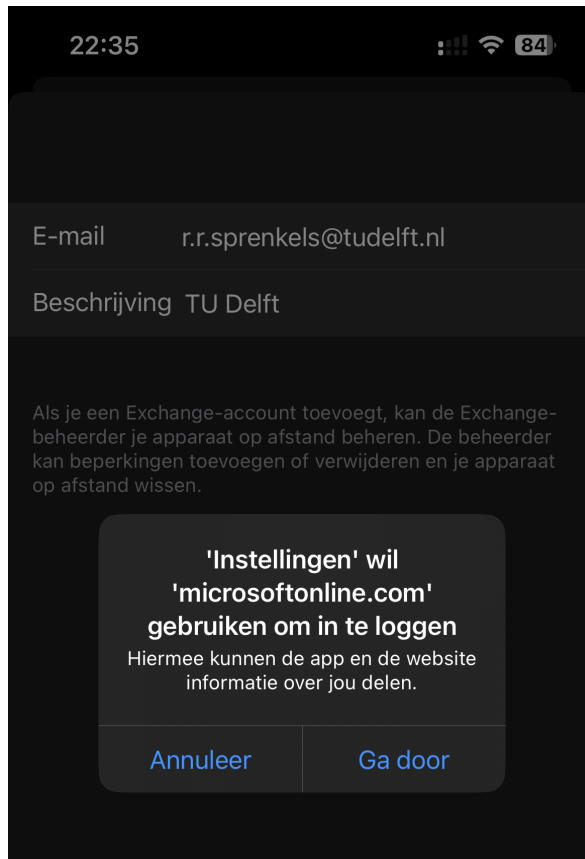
22:35

84

E-mail r.r.sprenkels@tudelft.nl

Beschrijving TU Delft

Als je een Exchange-account toevoegt, kan de Exchange-beheerder je apparaat op afstand beheren. De beheerder kan beperkingen toevoegen of verwijderen en je apparaat op afstand wissen.

'Instellingen' wil 'microsoftonline.com' gebruiken om in te loggen

Hiermee kunnen de app en de website informatie over jou delen.

Annuleer

Ga door